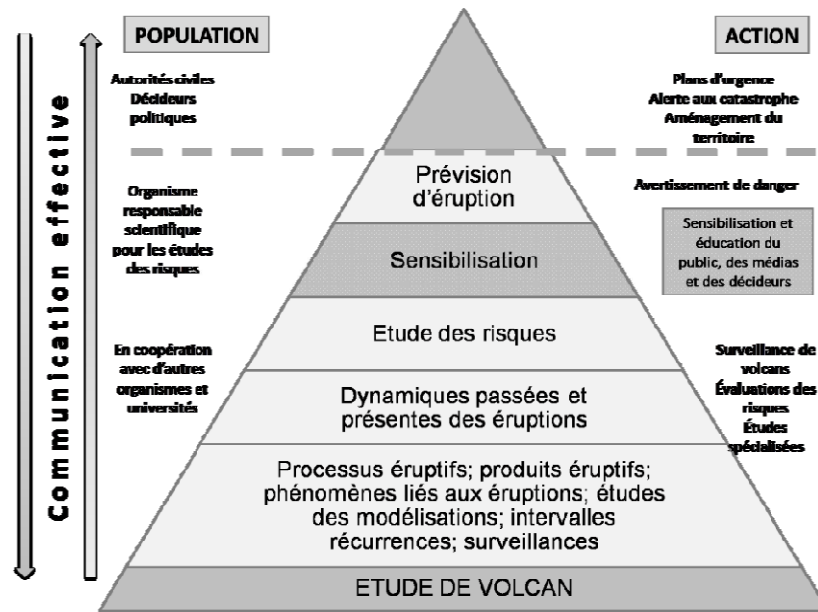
Communication effective

POPULATION

ACTION

Autorités civiles
Décideurs politiques

Plans d'urgence
Alerte aux catastrophe
Aménagement du territoire

Organisme responsable scientifique pour les études des risques

Prévision d'éruption

Avertissement de danger

Sensibilisation

Sensibilisation et éducation du public, des médias et des décideurs

Etude des risques

En coopération avec d'autres organismes et universités

Dynamiques passées et présentes des éruptions

Surveillance de volcans
Évaluations des risques
Études spécialisées

Processus éruptifs; produits éruptifs; phénomènes liés aux éruptions; études des modélisations; intervalles récurrences; surveillances

ETUDE DE VOLCAN